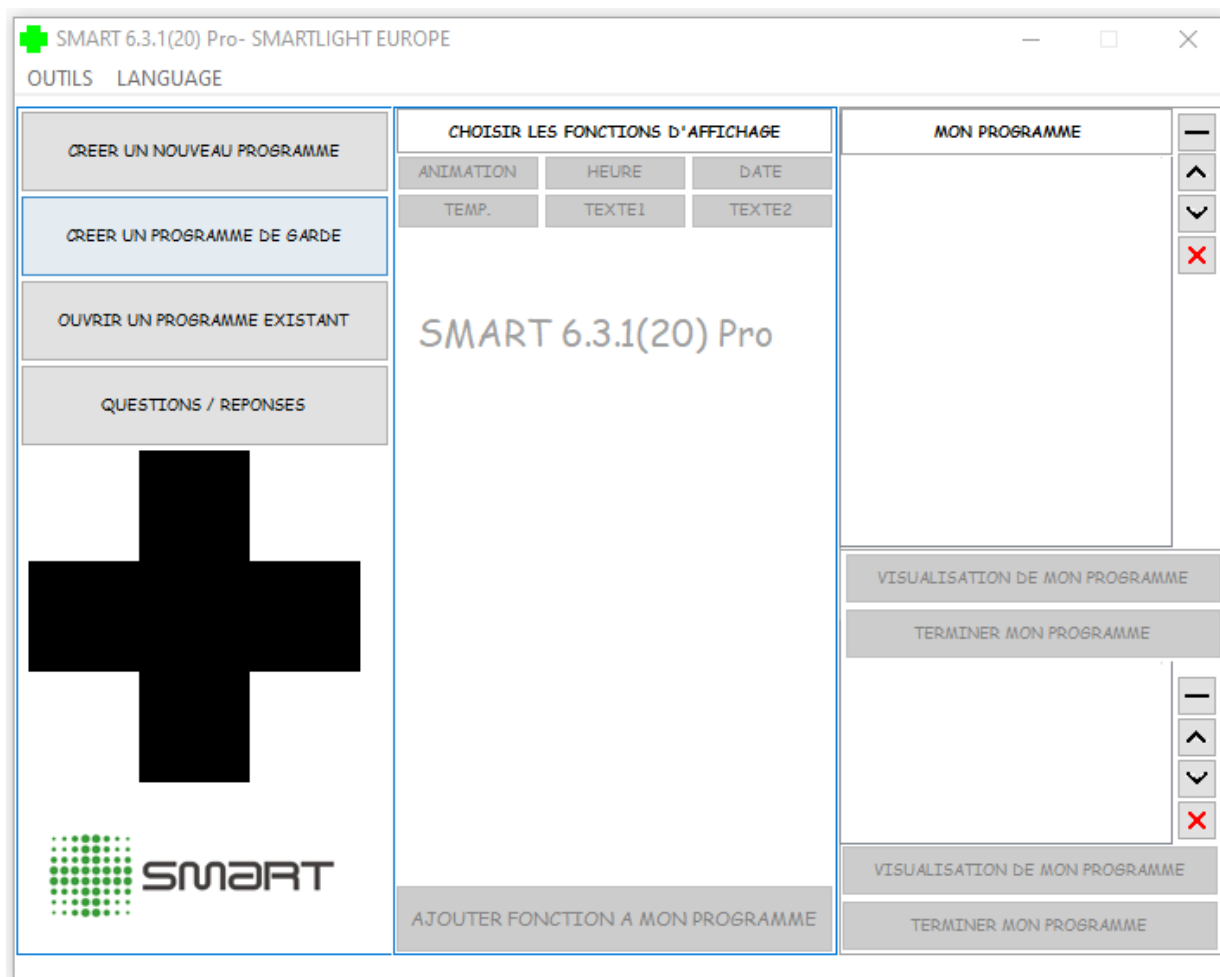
SMART 6.3.1(20) Pro- SMARTLIGHT EUROPE

OUTILS LANGUAGE

CREER UN NOUVEAU PROGRAMME

CREER UN PROGRAMME DE GARDE

OUVRIR UN PROGRAMME EXISTANT

QUESTIONS / REPONSES

SMART

CHOISIR LES FONCTIONS D'AFFICHAGE

| ANIMATION | HEURE | DATE |
|---|---|---|
| TEMP. | TEXTE1 | TEXTE2 |

SMART 6.3.1(20) Pro

AJOUTER FONCTION A MON PROGRAMME

MON PROGRAMME

VISUALISATION DE MON PROGRAMME

TERMINER MON PROGRAMME

VISUALISATION DE MON PROGRAMME

TERMINER MON PROGRAMME